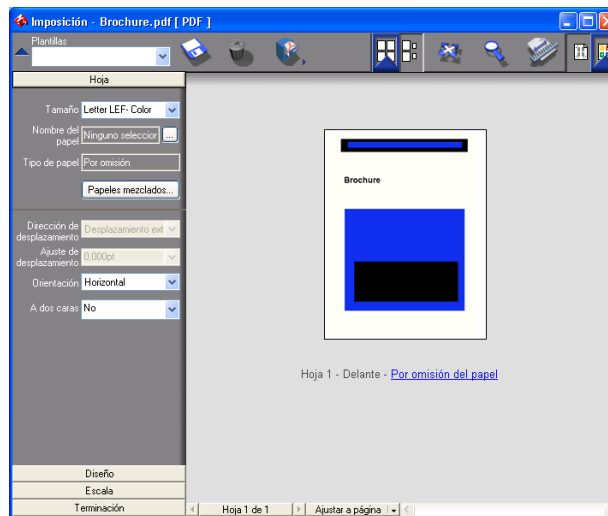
Imposición - Brochure.pdf [ PDF ]

Plantillas

Hoja

Tamaño Letter LEF- Color

Nombre del papel Ninguno seleccior ...

Tipo de papel Por omisión

Papeles mezclados...

Dirección de desplazamiento Desplazamiento ext

Ajuste de desplazamiento 0,000pt

Orientación Horizontal

A dos caras No

Brochure

Hoja 1 - Delante - Por omisión del papel

Diseño

Escala

Terminación

Hoja 1 de 1

Ajustar a página